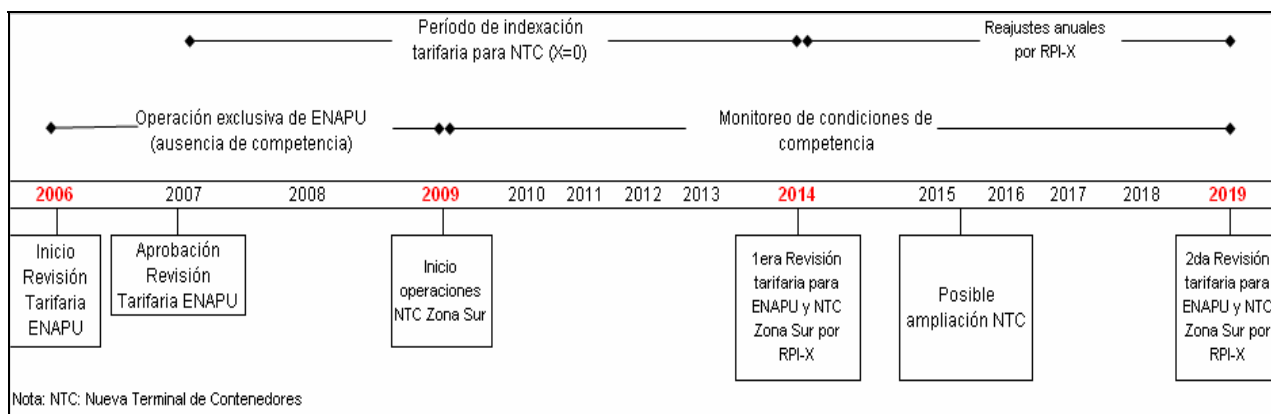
Período de indexación tarifaria para NTC (X=0)

Reajustes anuales por RPI-X

Operación exclusiva de ENAPU (ausencia de competencia)

Monitoreo de condiciones de competencia

2006 2007 2008 2009 2010 2011 2012 2013 2014 2015 2016 2017 2018 2019

Inicio Revisión Tarifaria ENAPU

Aprobación Revisión Tarifaria ENAPU

Inicio operaciones NTC Zona Sur

1era Revisión tarifaria para ENAPU y NTC Zona Sur por RPI-X

Posible ampliación NTC

2da Revisión tarifaria para ENAPU y NTC Zona Sur por RPI-X

Nota: NTC: Nueva Terminal de Contenedores